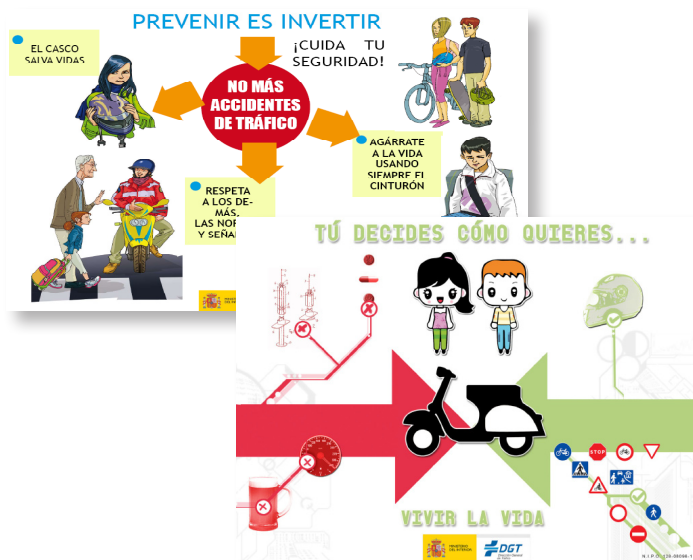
PREVENIR ES INVERTIR

EL CASCO SALVA VIDAS

¡CUIDA TU SEGURIDAD!

NO MÁS ACCIDENTES DE TRÁFICO

AGÁRRATE A LA VIDA USANDO SIEMPRE EL CINTURÓN

RESPETA A LOS DEMÁS, LAS NOR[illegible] Y SEÑA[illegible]

TÚ DECIDES CÓMO QUIERES...

STOP

VIVIR LA VIDA

DGT

N.I.P.O. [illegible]